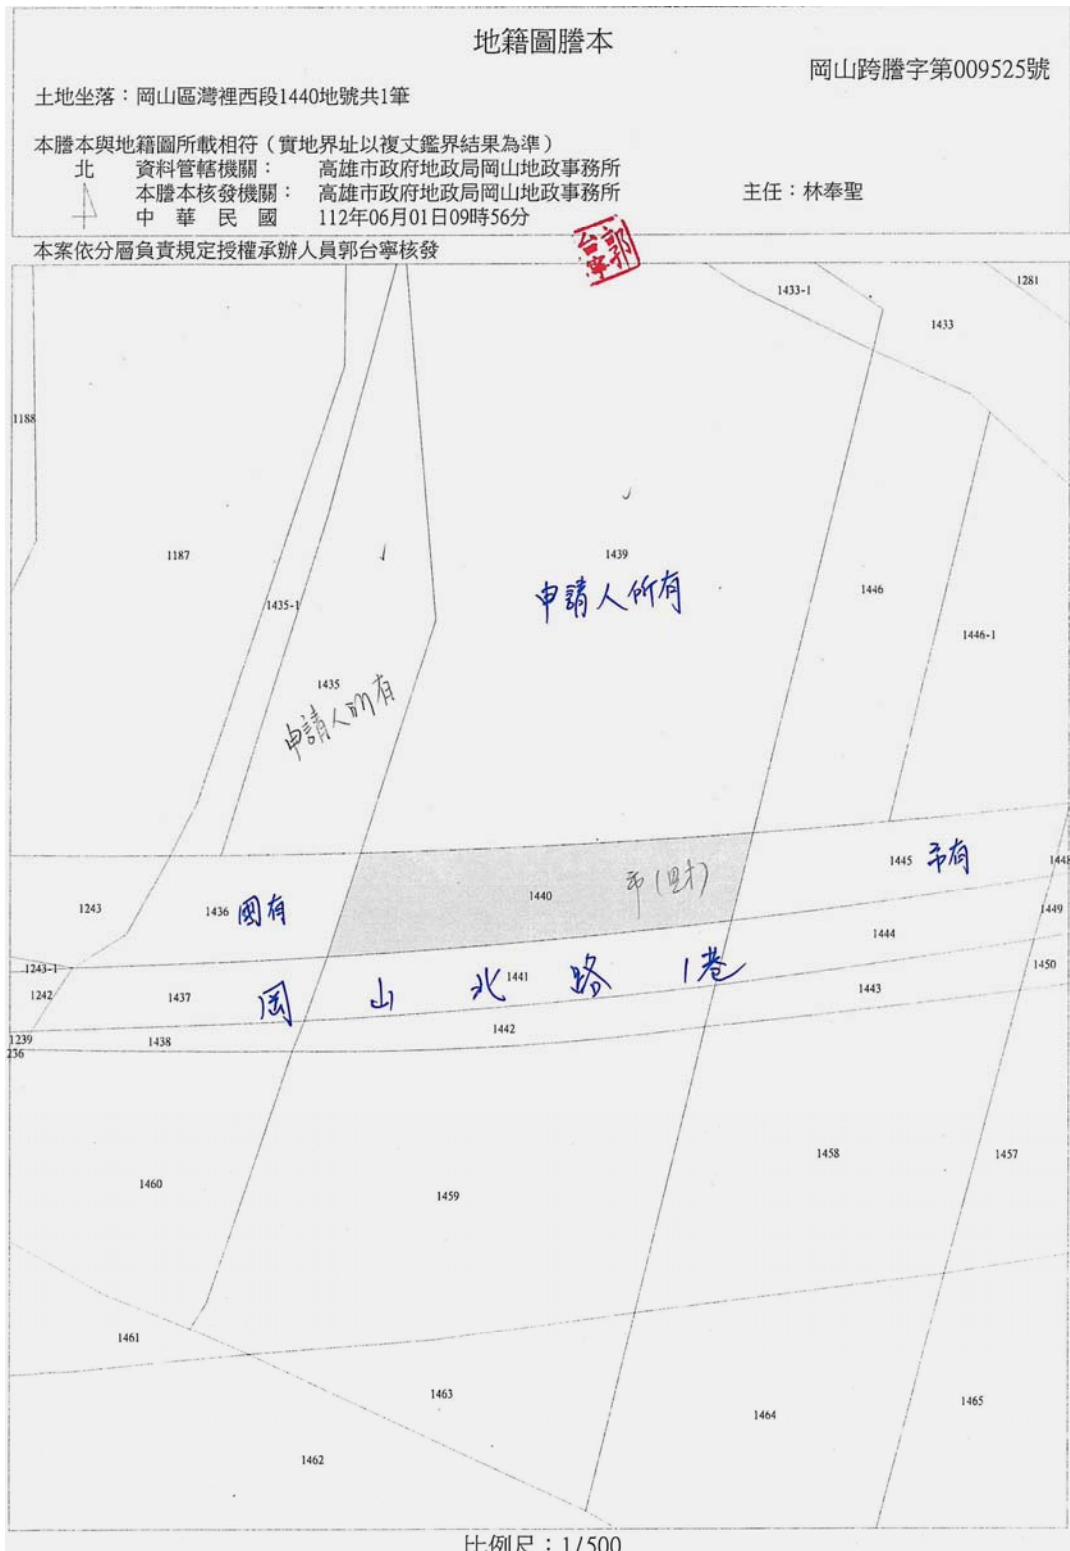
地籍圖謄本

岡山跨謄字第009525號

土地坐落：岡山區灣裡西段1440地號共1筆

本謄本與地籍圖所載相符（實地界址以複丈鑑界結果為準）
北　資料管轄機關：　高雄市政府地政局岡山地政事務所
本謄本核發機關：　高雄市政府地政局岡山地政事務所　　主任：林奉聖
中　華　民　國　112年06月01日09時56分

本案依分層負責規定授權承辦人員郭台寧核發

台寧郭

1433-1
1281
1433
1188
1187
1439
申請人所有
1446
1435-1
1446-1
1435
申請人所有
1445 市有
1448
1440
市(財)
1243
1436 國有
1449
1444
1243-1
1450
1441
岡 山 北 路 1巷
1242
1437
1443
1442
1239
236
1438
1458
1457
1460
1459
1461
1463
1464
1465
1462

比例尺：1/500